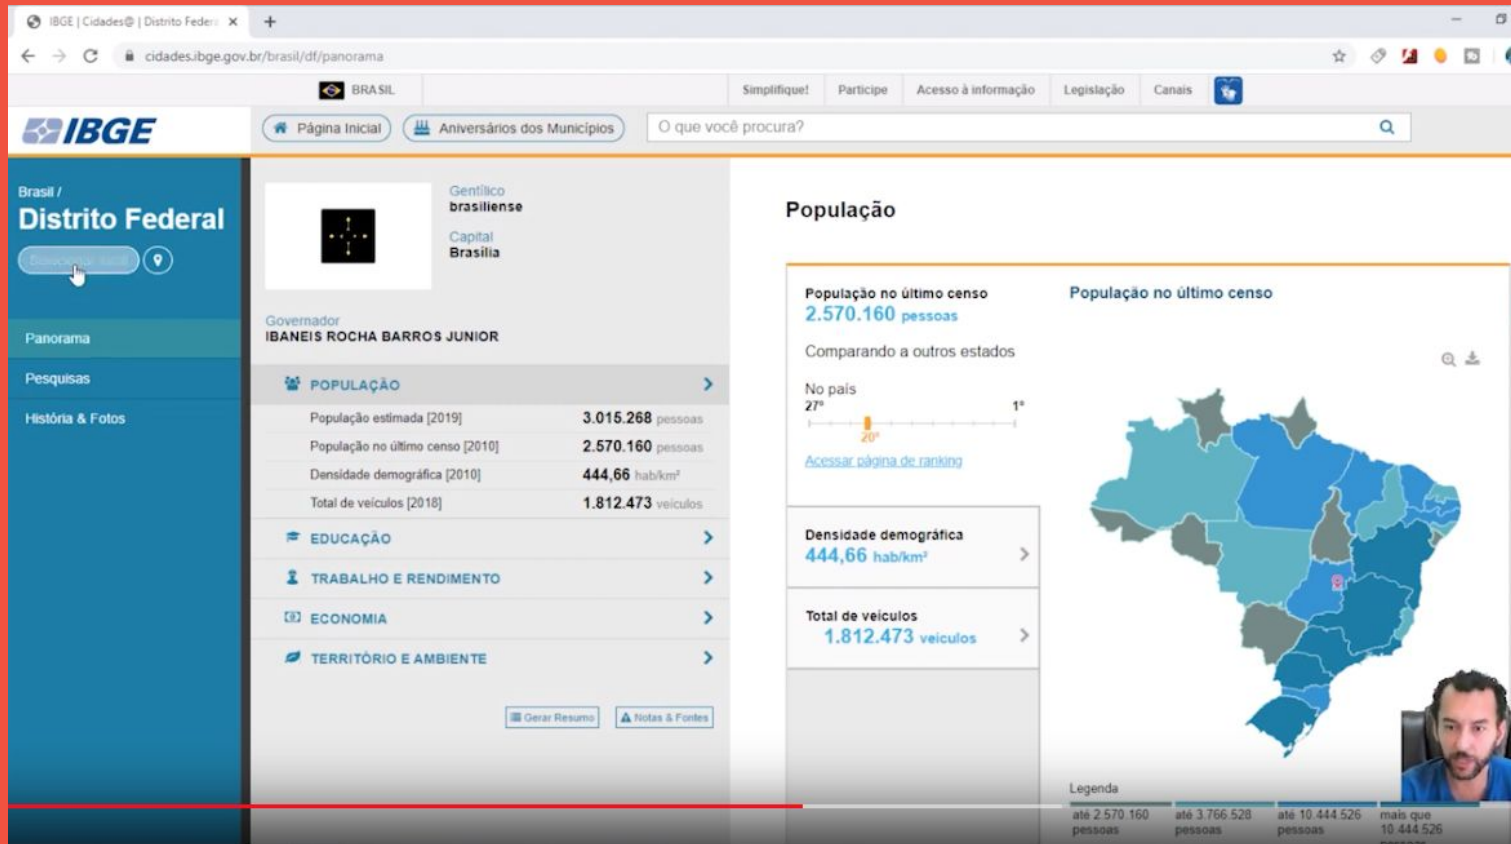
IBGE | Cidades@ | Distrito Feder ×
+
cidades.ibge.gov.br/brasil/df/panorama

BRASIL
Simplifique! Participe Acesso à informação Legislação Canais

IBGE
Página Inicial
Aniversários dos Municípios
O que você procura?

Brasil /
Distrito Federal
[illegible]

Panorama
Pesquisas
História & Fotos

Gentílico
brasiliense
Capital
Brasília

Governador
IBANEIS ROCHA BARROS JUNIOR

POPULAÇÃO

| População estimada [2019] | 3.015.268 pessoas |
|---|---|
| População no último censo [2010] | 2.570.160 pessoas |
| Densidade demográfica [2010] | 444,66 hab/km² |
| Total de veículos [2018] | 1.812.473 veículos |

EDUCAÇÃO
TRABALHO E RENDIMENTO
ECONOMIA
TERRITÓRIO E AMBIENTE

Gerar Resumo
Notas & Fontes

População

População no último censo
2.570.160 pessoas
Comparando a outros estados
No país
27º
1º
20º
Acessar página de ranking

Densidade demográfica
444,66 hab/km²

Total de veículos
1.812.473 veículos

População no último censo

Legenda
até 2.570.160 pessoas
até 3.766.528 pessoas
até 10.444.526 pessoas
mais que 10.444.526